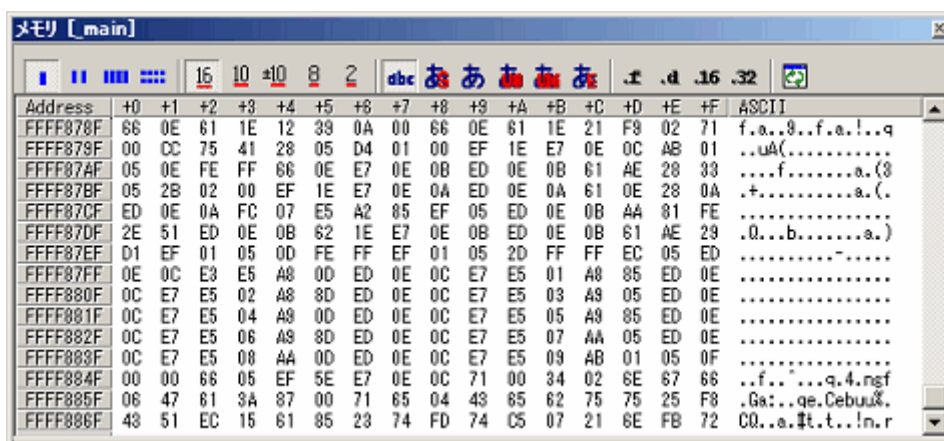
メモリ [_main]

16 10 ±10 8 2 dbc あ あ あ あ あ .f .d .16 .32

| Address | +0 | +1 | +2 | +3 | +4 | +5 | +6 | +7 | +8 | +9 | +A | +B | +C | +D | +E | +F | ASCII |
|---|---|---|---|---|---|---|---|---|---|---|---|---|---|---|---|---|---|
| FFFF878F | 66 | 0E | 61 | 1E | 12 | 39 | 0A | 00 | 66 | 0E | 61 | 1E | 21 | F9 | 02 | 71 | f.a..9..f.a.!..q |
| FFFF879F | 00 | CC | 75 | 41 | 28 | 05 | D4 | 01 | 00 | EF | 1E | E7 | 0E | 0C | AB | 01 | ..uA(........... |
| FFFF87AF | 05 | 0E | FE | FF | 66 | 0E | E7 | 0E | 0B | ED | 0E | 0B | 61 | AE | 28 | 33 | ....f.......a.(3 |
| FFFF87BF | 05 | 2B | 02 | 00 | EF | 1E | E7 | 0E | 0A | ED | 0E | 0A | 61 | 0E | 28 | 0A | .+..........a.(. |
| FFFF87CF | ED | 0E | 0A | FC | 07 | E5 | A2 | 85 | EF | 05 | ED | 0E | 0B | AA | 81 | FE | ................ |
| FFFF87DF | 2E | 51 | ED | 0E | 0B | 62 | 1E | E7 | 0E | 0B | ED | 0E | 0B | 61 | AE | 29 | .Q....b.......a.) |
| FFFF87EF | D1 | EF | 01 | 05 | 0D | FE | FF | EF | 01 | 05 | 2D | FF | FF | EC | 05 | ED | ..........-..... |
| FFFF87FF | 0E | 0C | E3 | E5 | A8 | 0D | ED | 0E | 0C | E7 | E5 | 01 | A8 | 85 | ED | 0E | ................ |
| FFFF880F | 0C | E7 | E5 | 02 | A8 | 8D | ED | 0E | 0C | E7 | E5 | 03 | A9 | 05 | ED | 0E | ................ |
| FFFF881F | 0C | E7 | E5 | 04 | A8 | 0D | ED | 0E | 0C | E7 | E5 | 05 | A9 | 85 | ED | 0E | ................ |
| FFFF882F | 0C | E7 | E5 | 06 | A9 | 8D | ED | 0E | 0C | E7 | E5 | 07 | AA | 05 | ED | 0E | ................ |
| FFFF883F | 0C | E7 | E5 | 08 | AA | 0D | ED | 0E | 0C | E7 | E5 | 09 | AB | 01 | 05 | 0F | ................ |
| FFFF884F | 00 | 00 | 66 | 05 | EF | 5E | E7 | 0E | 0C | 71 | 00 | 34 | 02 | 6E | 67 | 66 | ..f..^...q.4.ngf |
| FFFF885F | 06 | 47 | 61 | 3A | 87 | 00 | 71 | 65 | 04 | 43 | 65 | 62 | 75 | 75 | 25 | F8 | .Ga:..qe.Cebuu%. |
| FFFF886F | 43 | 51 | EC | 15 | 61 | 85 | 23 | 74 | FD | 74 | C5 | 07 | 21 | 6E | FB | 72 | CQ..a.‡t.t..!n.r |